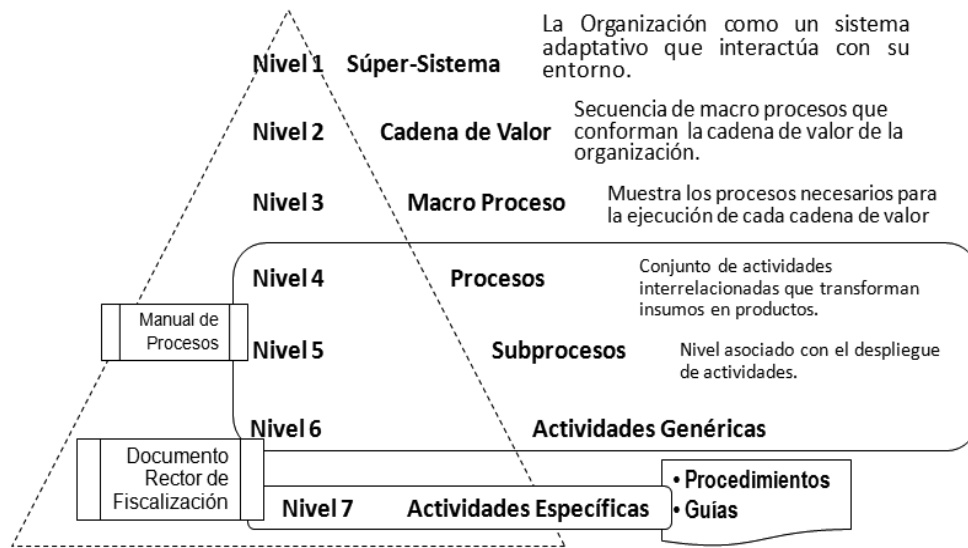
Nivel 1 Súper-Sistema

La Organización como un sistema adaptativo que interactúa con su entorno.

Nivel 2 Cadena de Valor

Secuencia de macro procesos que conforman la cadena de valor de la organización.

Nivel 3 Macro Proceso

Muestra los procesos necesarios para la ejecución de cada cadena de valor

Nivel 4 Procesos

Conjunto de actividades interrelacionadas que transforman insumos en productos.

Manual de Procesos

Nivel 5 Subprocesos

Nivel asociado con el despliegue de actividades.

Nivel 6 Actividades Genéricas

Documento Rector de Fiscalización

Nivel 7 Actividades Específicas

• Procedimientos
• Guías